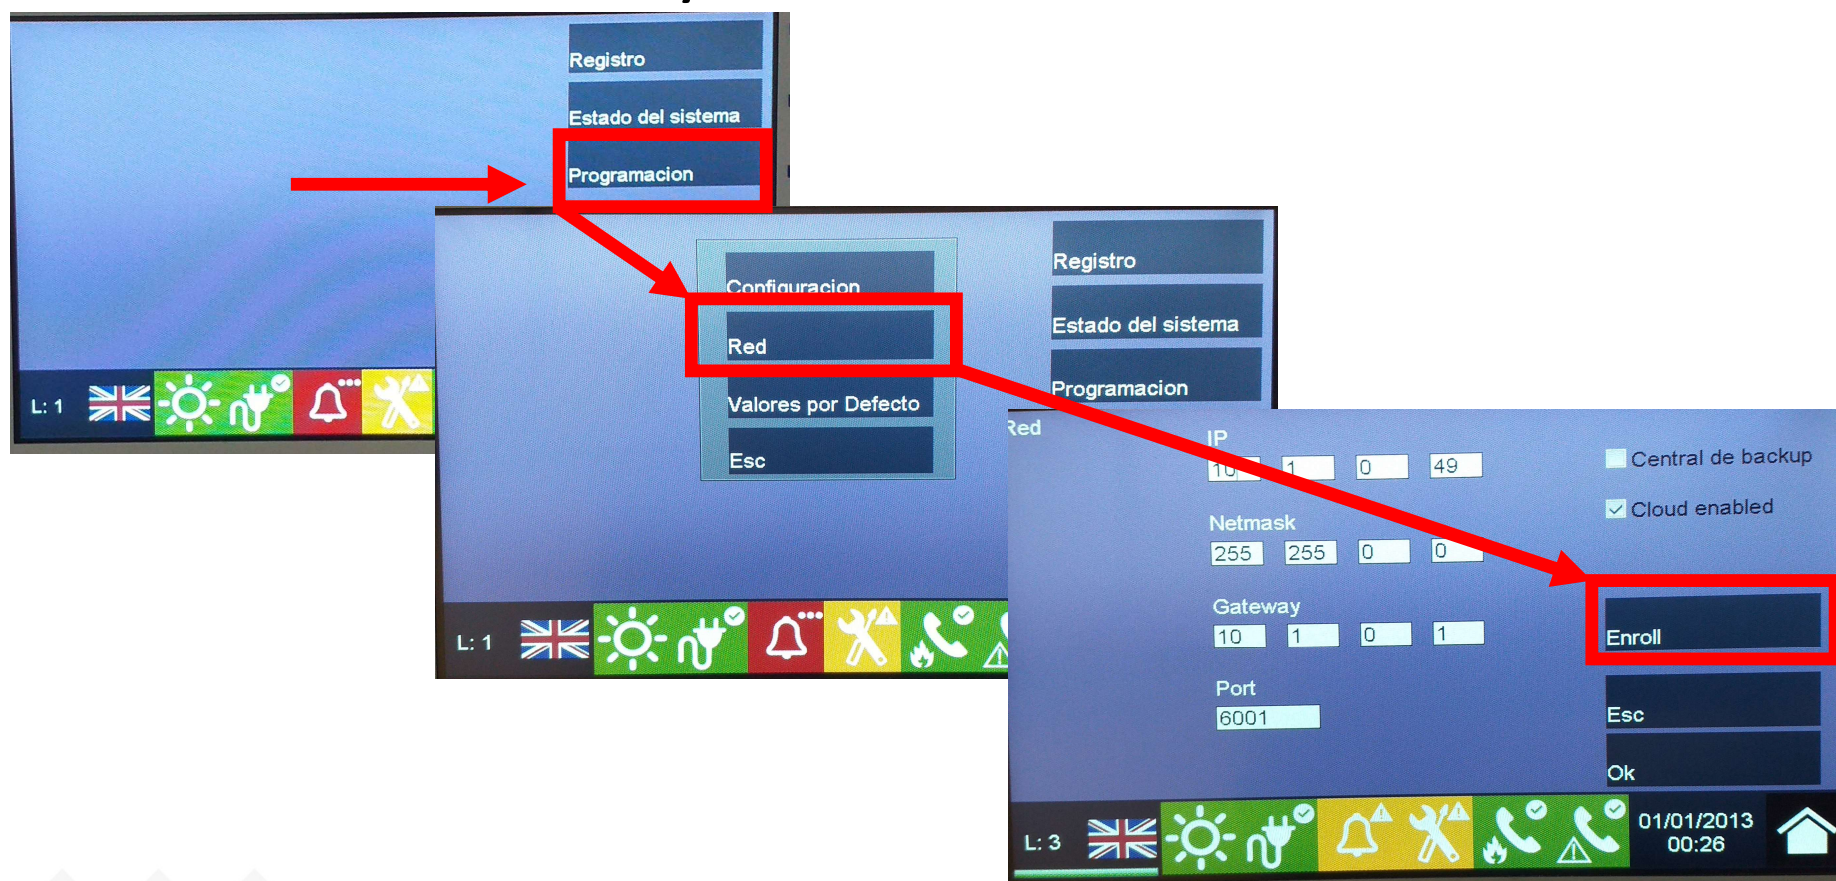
Registro

Estado del sistema

Programacion

L: 1

Configuracion

Red

Valores por Defecto

Esc

Registro

Estado del sistema

Programacion

L: 1

Red

IP

10 1 0 49

Netmask

255 255 0 0

Gateway

10 1 0 1

Port

6001

Central de backup

Cloud enabled

Enroll

Esc

Ok

L: 3

01/01/2013
00:26